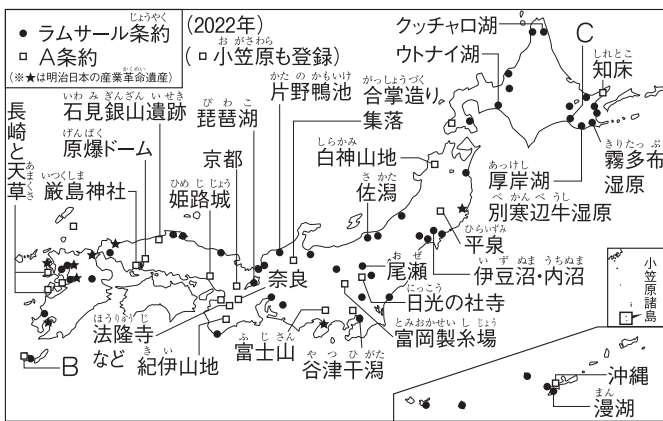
● ラムサール条約
□ A条約
(※★は明治日本の産業革命遺産)

(2022年)
(□小笠原も登録)

クッチャロ湖
ウトナイ湖
C
知床
長崎と天草
石見銀山遺跡
原爆ドーム
厳島神社
琵琶湖
京都
姫路城
片野鴨池
合掌造り集落
白神山地
佐潟
霧多布湿原
厚岸湖
別寒辺牛湿原
平泉
尾瀬
伊豆沼・内沼
日光の社寺
富岡製糸場
奈良
法隆寺など
紀伊山地
富士山
谷津干潟
B
小笠原諸島
沖縄
漫湖